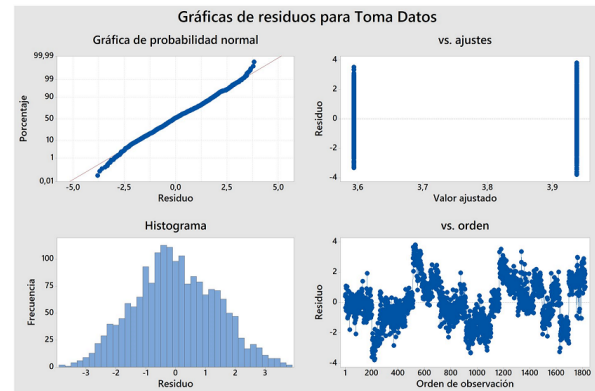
Gráficas de residuos para Toma Datos

Gráfica de probabilidad normal

99,99
99
95
80
50
20
5
1
0,01
Porcentaje
-5,0
-2,5
0,0
2,5
5,0
Residuo

vs. ajustes

4
2
0
-2
-4
Residuo
3,6
3,7
3,8
3,9
Valor ajustado

Histograma

100
75
50
25
0
Frecuencia
-3
-2
-1
0
1
2
3
Residuo

vs. orden

4
2
0
-2
-4
Residuo
1
200
400
600
800
1000
1200
1400
1600
1800
Orden de observación